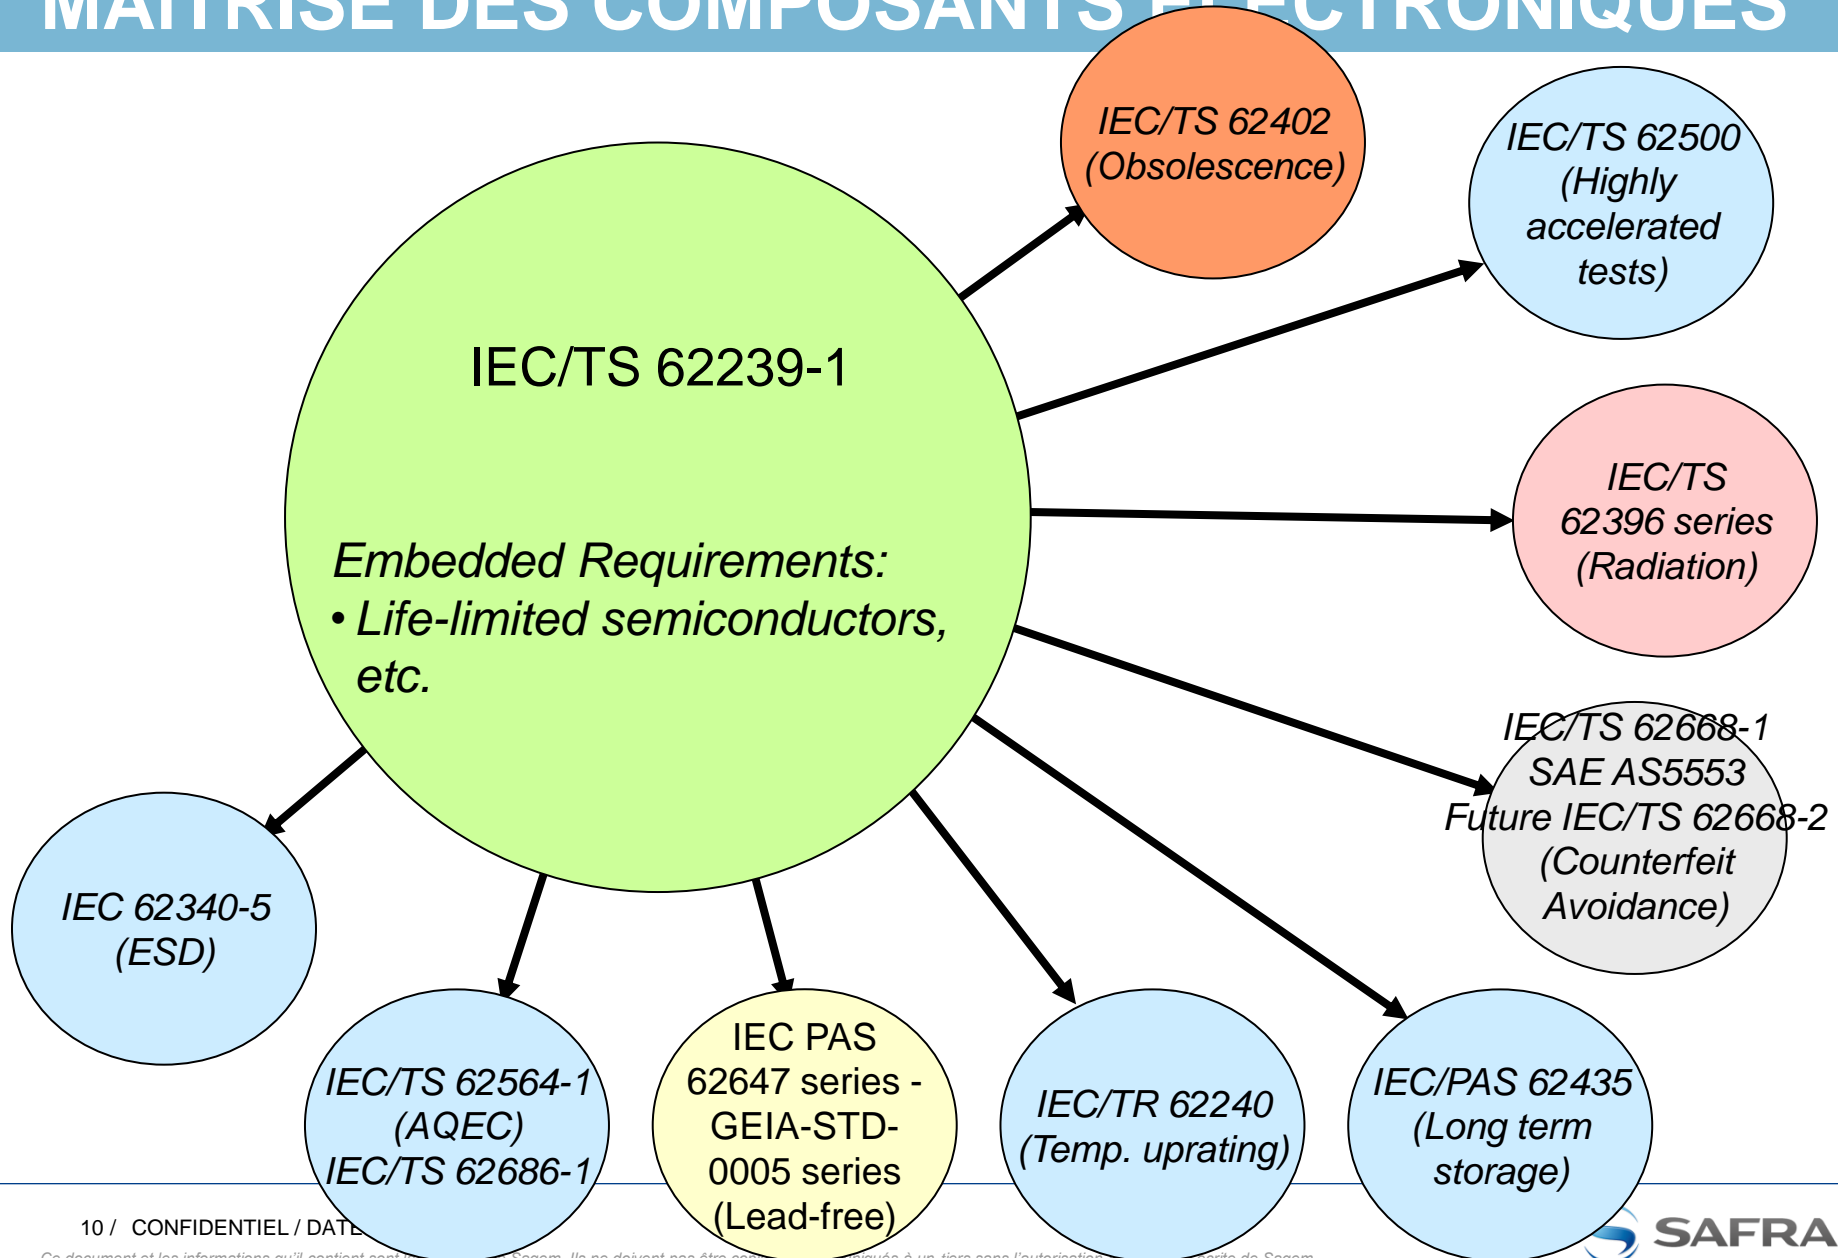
MAITRISE DES COMPOSANTS ÉLECTRONIQUES

IEC/TS 62239-1

Embedded Requirements:
• Life-limited semiconductors, etc.

IEC/TS 62402 (Obsolescence)

IEC/TS 62500 (Highly accelerated tests)

IEC/TS 62396 series (Radiation)

IEC/TS 62668-1
SAE AS5553
Future IEC/TS 62668-2
(Counterfeit Avoidance)

IEC 62340-5 (ESD)

IEC/TS 62564-1 (AQEC)
IEC/TS 62686-1

IEC PAS 62647 series - GEIA-STD-0005 series (Lead-free)

IEC/TR 62240 (Temp. uprating)

IEC/PAS 62435 (Long term storage)

10 / CONFIDENTIEL / DATE

Ce document et les informations qu'il contient sont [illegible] Sagem. Ils ne doivent pas être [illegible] à un tiers sans l'autorisation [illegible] écrite de Sagem

SAFRA